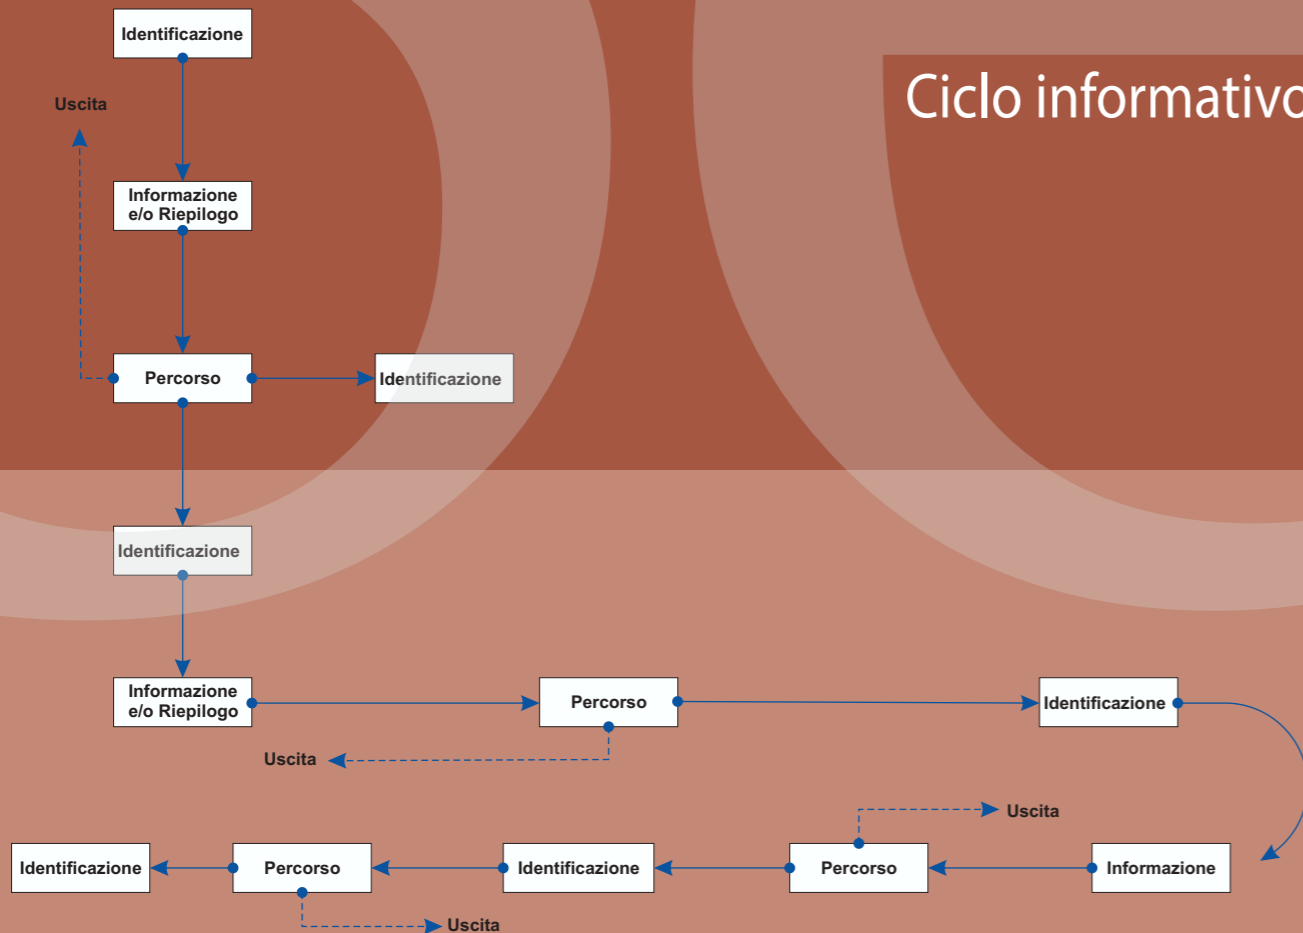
Ciclo informativo

Identificazione

Uscita

Informazione e/o Riepilogo

Percorso

Identificazione

Identificazione

Informazione e/o Riepilogo

Percorso

Identificazione

Uscita

Uscita

Identificazione

Percorso

Identificazione

Percorso

Informazione

Uscita